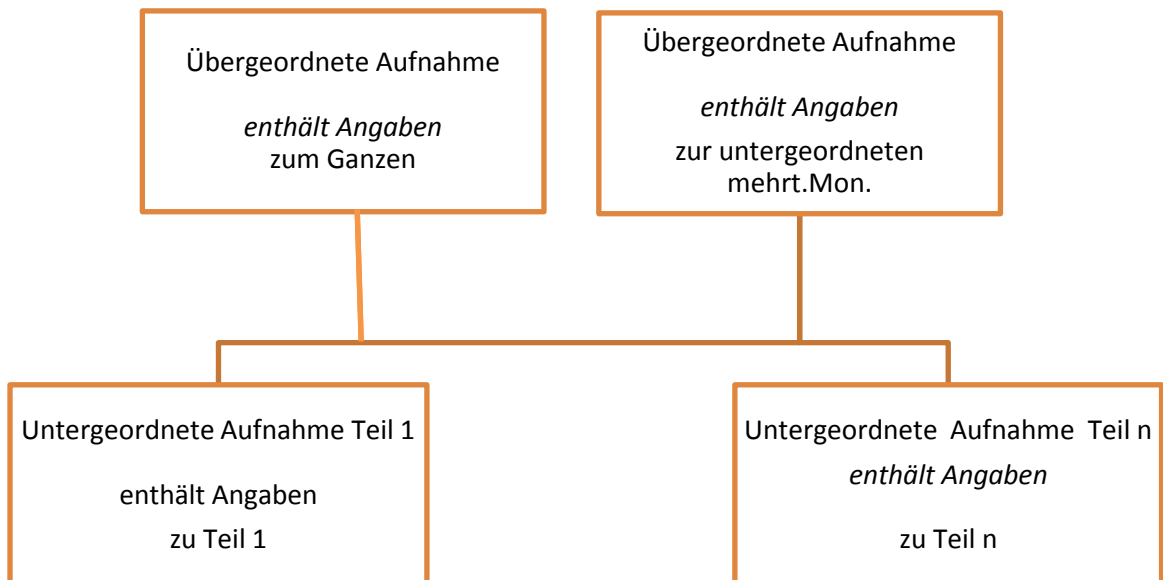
Übergeordnete Aufnahme

enthält Angaben zum Ganzen

Übergeordnete Aufnahme

enthält Angaben

zur untergeordneten mehrt.Mon.

Untergeordnete Aufnahme Teil 1

enthält Angaben zu Teil 1

Untergeordnete Aufnahme Teil n

enthält Angaben

zu Teil n